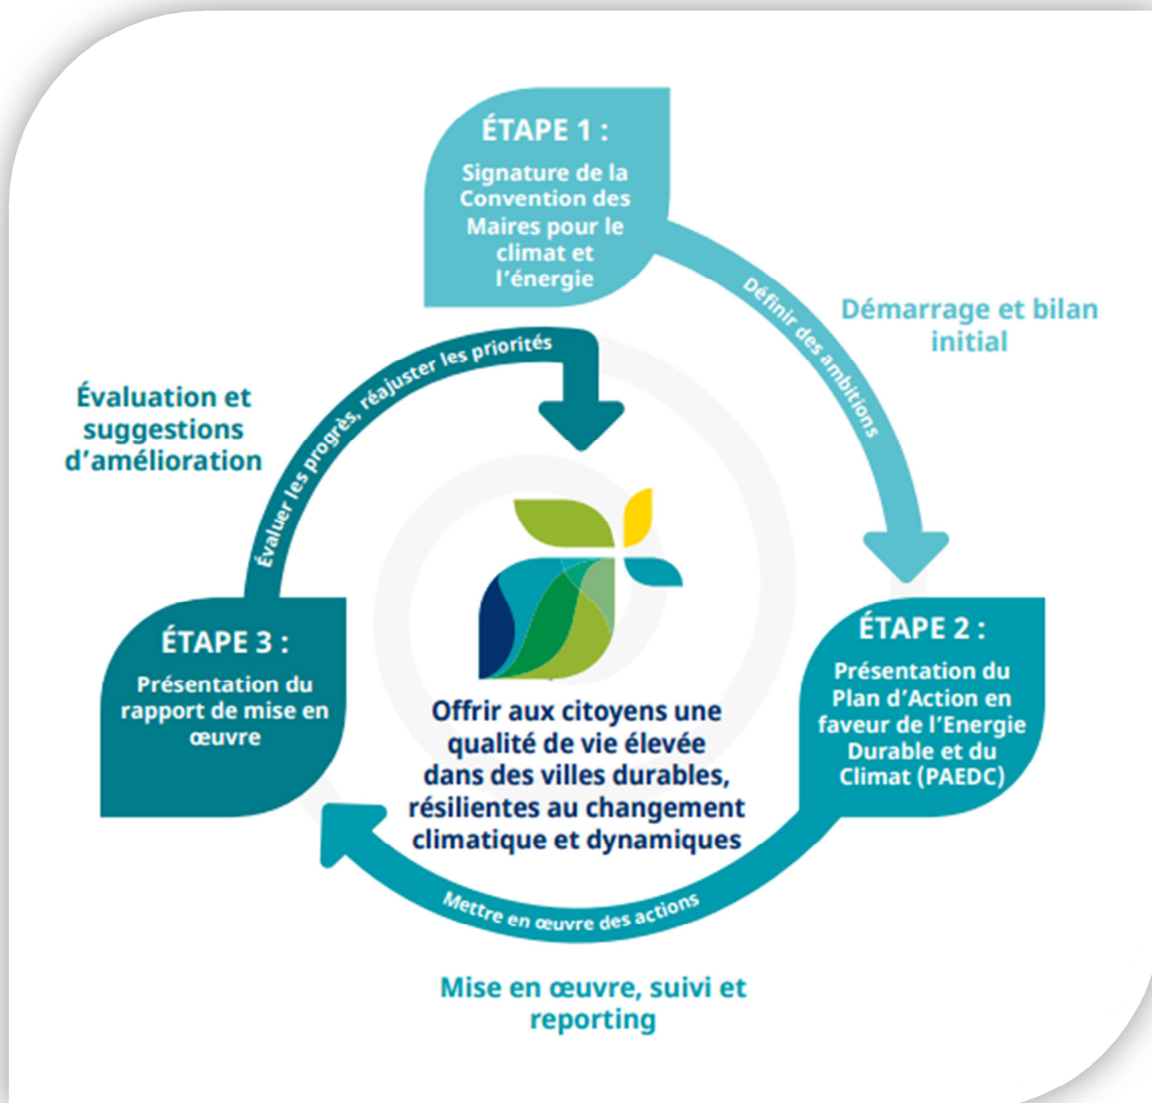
ÉTAPE 1 :

Signature de la Convention des Maires pour le climat et l'énergie

Définir des ambitions

Démarrage et bilan initial

ÉTAPE 2 :

Présentation du Plan d'Action en faveur de l'Energie Durable et du Climat (PAEDC)

Mettre en œuvre des actions

Mise en œuvre, suivi et reporting

ÉTAPE 3 :

Présentation du rapport de mise en œuvre

Évaluer les progrès, réajuster les priorités

Évaluation et suggestions d'amélioration

Offrir aux citoyens une qualité de vie élevée dans des villes durables, résilientes au changement climatique et dynamiques